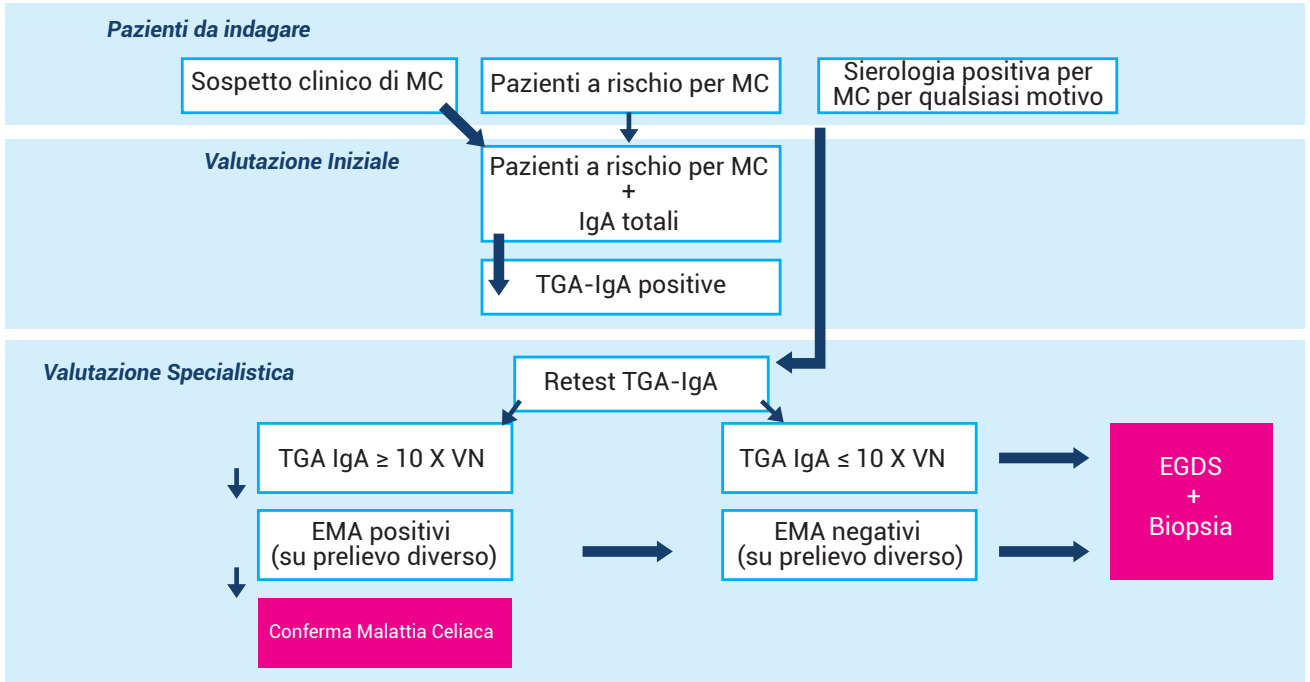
Pazienti da indagare

Sospetto clinico di MC

Pazienti a rischio per MC

Sierologia positiva per MC per qualsiasi motivo

Valutazione Iniziale

Pazienti a rischio per MC + IgA totali

TGA-IgA positive

Valutazione Specialistica

Retest TGA-IgA

TGA IgA $\geq$ 10 X VN

TGA IgA $\leq$ 10 X VN

EGDS + Biopsia

EMA positivi (su prelievo diverso)

EMA negativi (su prelievo diverso)

Conferma Malattia Celiaca